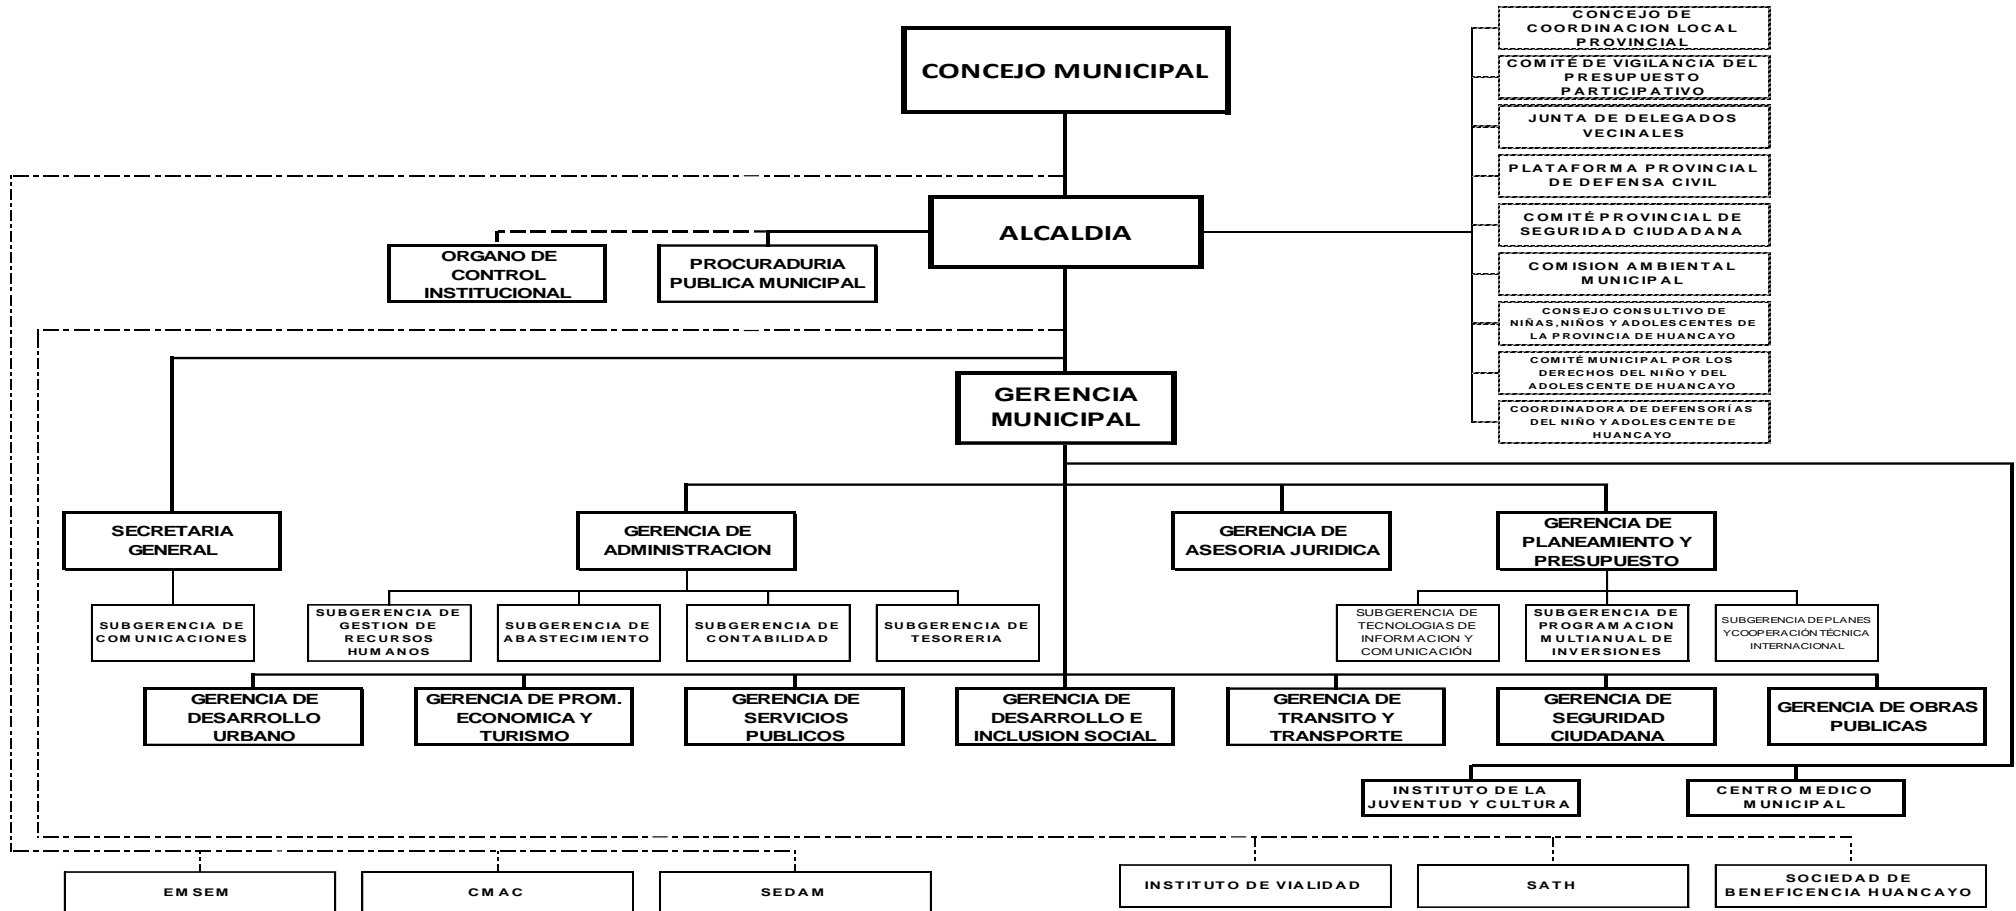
CONCEJO MUNICIPAL

CONCEJO DE COORDINACION LOCAL PROVINCIAL

COMITÉ DE VIGILANCIA DEL PRESUPUESTO PARTICIPATIVO

JUNTA DE DELEGADOS VECINALES

PLATAFORMA PROVINCIAL DE DEFENSA CIVIL

COMITÉ PROVINCIAL DE SEGURIDAD CIUDADANA

COMISION AMBIENTAL MUNICIPAL

CONSEJO CONSULTIVO DE NIÑAS,NIÑOS Y ADOLESCENTES DE LA PROVINCIA DE HUANCAYO

COMITÉ MUNICIPAL POR LOS DERECHOS DEL NIÑO Y DEL ADOLESCENTE DE HUANCAYO

COORDINADORA DE DEFENSORÍAS DEL NIÑO Y ADOLESCENTE DE HUANCAYO

ALCALDIA

ORGANO DE CONTROL INSTITUCIONAL

PROCURADURIA PUBLICA MUNICIPAL

GERENCIA MUNICIPAL

SECRETARIA GENERAL

SUBGERENCIA DE COMUNICACIONES

GERENCIA DE ADMINISTRACION

SUBGERENCIA DE GESTION DE RECURSOS HUMANOS

SUBGERENCIA DE ABASTECIMIENTO

SUBGERENCIA DE CONTABILIDAD

SUBGERENCIA DE TESORERIA

GERENCIA DE ASESORIA JURIDICA

GERENCIA DE PLANEAMIENTO Y PRESUPUESTO

SUBGERENCIA DE TECNOLOGIAS DE INFORMACION Y COMUNICACIÓN

SUBGERENCIA DE PROGRAMACION MULTIANUAL DE INVERSIONES

SUBGERENCIA DE PLANES Y COOPERACIÓN TÉCNICA INTERNACIONAL

GERENCIA DE DESARROLLO URBANO

GERENCIA DE PROM. ECONOMICA Y TURISMO

GERENCIA DE SERVICIOS PUBLICOS

GERENCIA DE DESARROLLO E INCLUSION SOCIAL

GERENCIA DE TRANSITO Y TRANSPORTE

GERENCIA DE SEGURIDAD CIUDADANA

GERENCIA DE OBRAS PUBLICAS

INSTITUTO DE LA JUVENTUD Y CULTURA

CENTRO MEDICO MUNICIPAL

EMSEM

CMAC

SEDAM

INSTITUTO DE VIALIDAD

SATH

SOCIEDAD DE BENEFICENCIA HUANCAYO